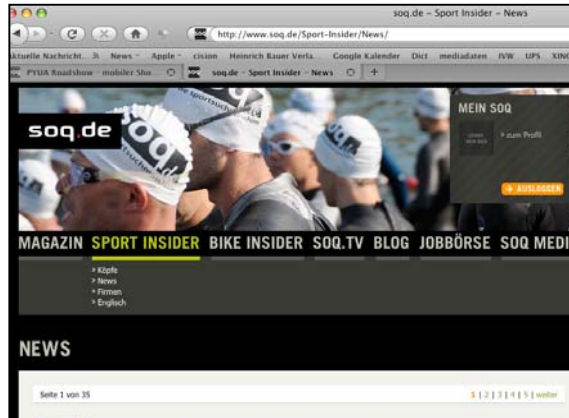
soq.de – Sport Insider – News

http://www.soq.de/Sport-Insider/News/

Aktuelle Nachricht... News Apple cision Heinrich Bauer Verla... Google Kalender Dict mediadaten IVW UPS XING

PYUA Roadshow - mobiler Sho...

soq.de – Sport Insider – News

soq.de

MEIN SOQ

> zum Profil

> AUSLOGGEN

MAGAZIN SPORT INSIDER BIKE INSIDER SOQ.TV BLOG JOBBÖRSE SOQ MEDI

> Köpfe
> News
> Firmen
> Englisch

NEWS

Seite 1 von 35

1 | 2 | 3 | 4 | 5 | weiter